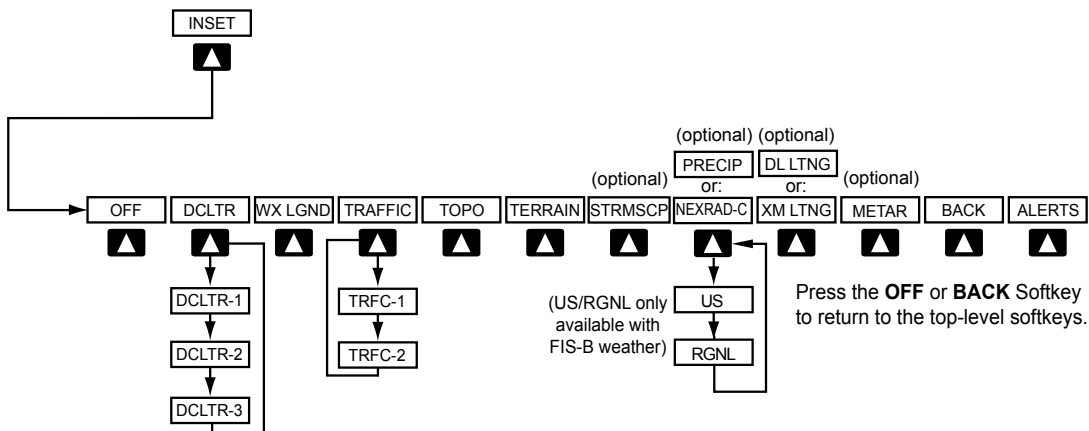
INSET

(optional) (optional)

PRECIP or: DL LTNG or:

(optional) (optional)

OFF DCLTR WX LGND TRAFFIC TOPO TERRAIN STRMSCP NEXRAD-C XM LTNG METAR BACK ALERTS

DCLTR-1
DCLTR-2
DCLTR-3

TRFC-1
TRFC-2

(US/RGNL only available with FIS-B weather)

US
RGNL

Press the **OFF** or **BACK** Softkey to return to the top-level softkeys.